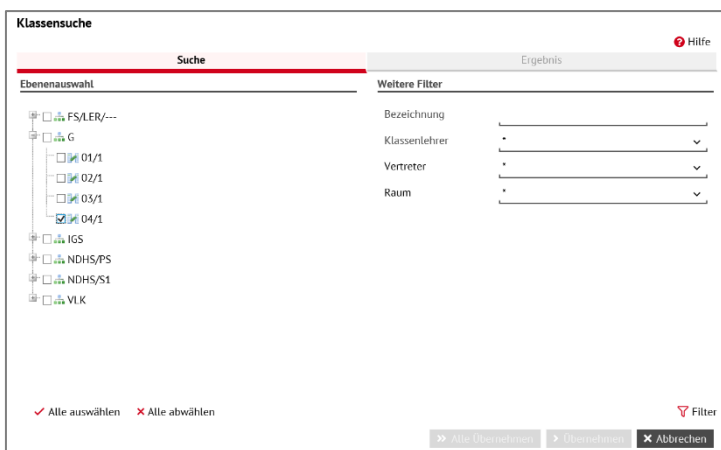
Klassensuche

Hilfe

Suche

Ergebnis

Ebenenauswahl

FS/LER/---
G
01/1
02/1
03/1
04/1
IGS
NDHS/PS
NDHS/S1
VLK

Weitere Filter

Bezeichnung
Klassenlehrer *
Vertreter *
Raum *

Alle auswählen
Alle abwählen

Filter

Alle Übernehmen
Übernehmen
Abbrechen